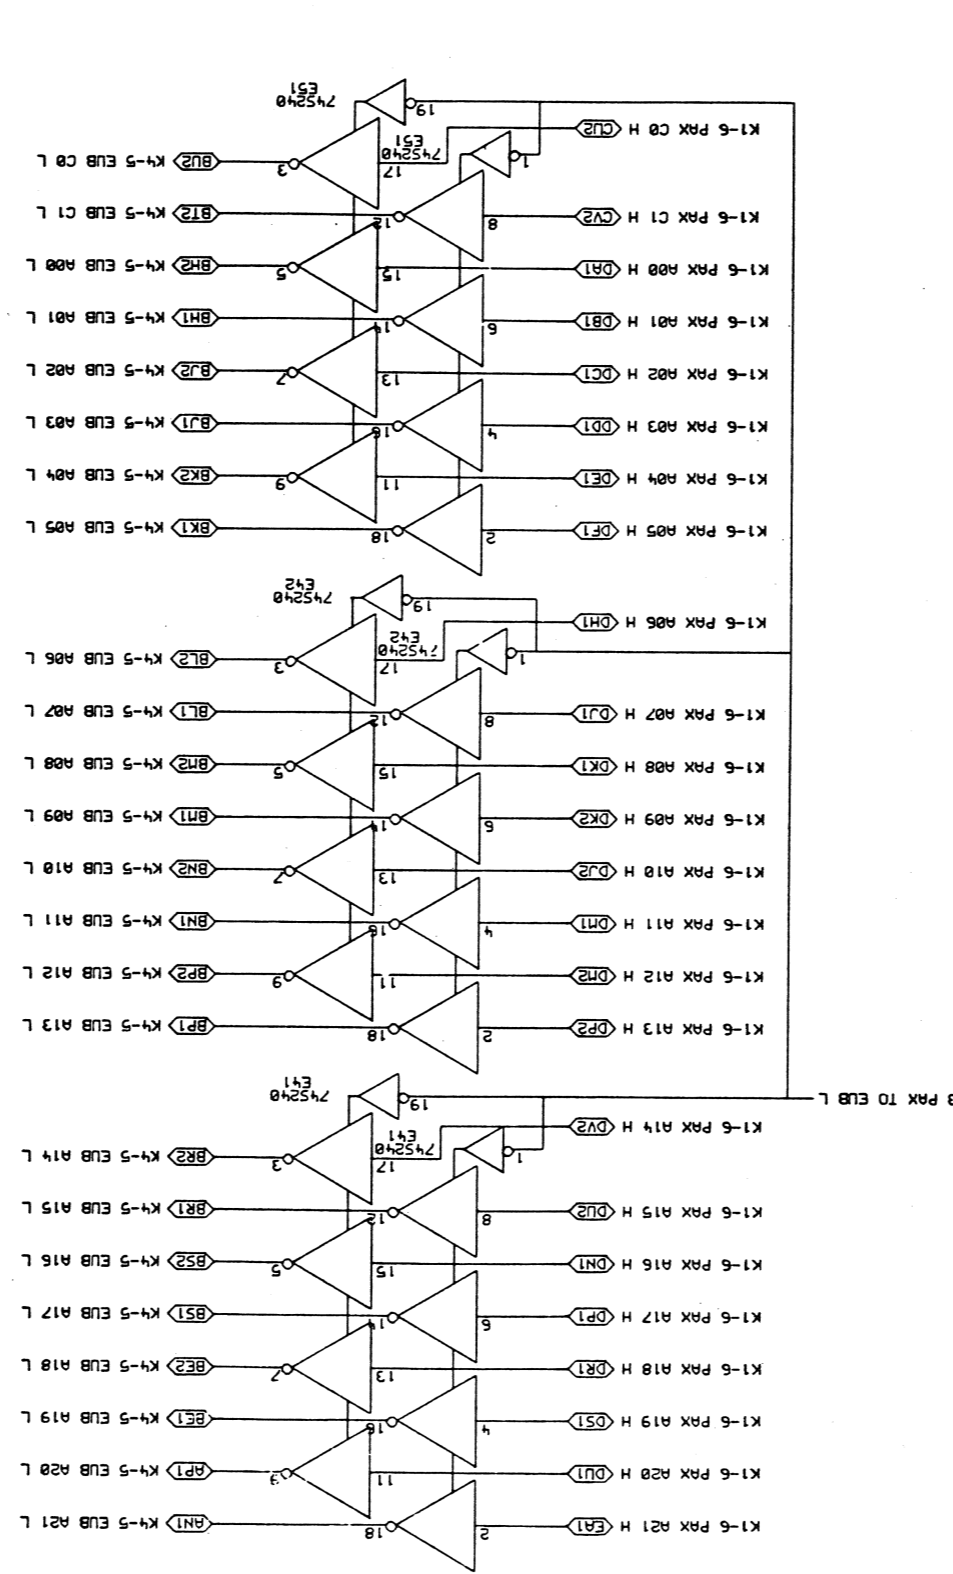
74S240
E51
74S240
E51
K1-6 PAX C0 H CU2
BU2 K4-5 EUB C0 L
K1-6 PAX C1 H CV2
BT2 K4-5 EUB C1 L
K1-6 PAX A00 H DA1
BH2 K4-5 EUB A00 L
K1-6 PAX A01 H DB1
BH1 K4-5 EUB A01 L
K1-6 PAX A02 H DC1
BJ2 K4-5 EUB A02 L
K1-6 PAX A03 H DD1
BJ1 K4-5 EUB A03 L
K1-6 PAX A04 H DE1
BK2 K4-5 EUB A04 L
K1-6 PAX A05 H DF1
BK1 K4-5 EUB A05 L
74S240
E42
74S240
E42
K1-6 PAX A06 H DH1
BL2 K4-5 EUB A06 L
K1-6 PAX A07 H DJ1
BL1 K4-5 EUB A07 L
K1-6 PAX A08 H DK1
BM2 K4-5 EUB A08 L
K1-6 PAX A09 H DK2
BM1 K4-5 EUB A09 L
K1-6 PAX A10 H DJ2
BN2 K4-5 EUB A10 L
K1-6 PAX A11 H DM1
BN1 K4-5 EUB A11 L
K1-6 PAX A12 H DM2
BP2 K4-5 EUB A12 L
K1-6 PAX A13 H DP2
BP1 K4-5 EUB A13 L
74S240
E41
74S240
E41
B PAX TO EUB L
K1-6 PAX A14 H DV2
BR2 K4-5 EUB A14 L
K1-6 PAX A15 H DU2
BR1 K4-5 EUB A15 L
K1-6 PAX A16 H DN1
BS2 K4-5 EUB A16 L
K1-6 PAX A17 H DP1
BS1 K4-5 EUB A17 L
K1-6 PAX A18 H DR1
BE2 K4-5 EUB A18 L
K1-6 PAX A19 H DS1
BE1 K4-5 EUB A19 L
K1-6 PAX A20 H DU1
AP1 K4-5 EUB A20 L
K1-6 PAX A21 H EA1
AN1 K4-5 EUB A21 L
19 1 17 3 8 12 15 5 6 14 13 7 4 16 11 9 2 18
19 1 17 3 8 12 15 5 6 14 13 7 4 16 11 9 2 18
19 1 17 3 8 12 15 5 6 14 13 7 4 16 11 3 2 18